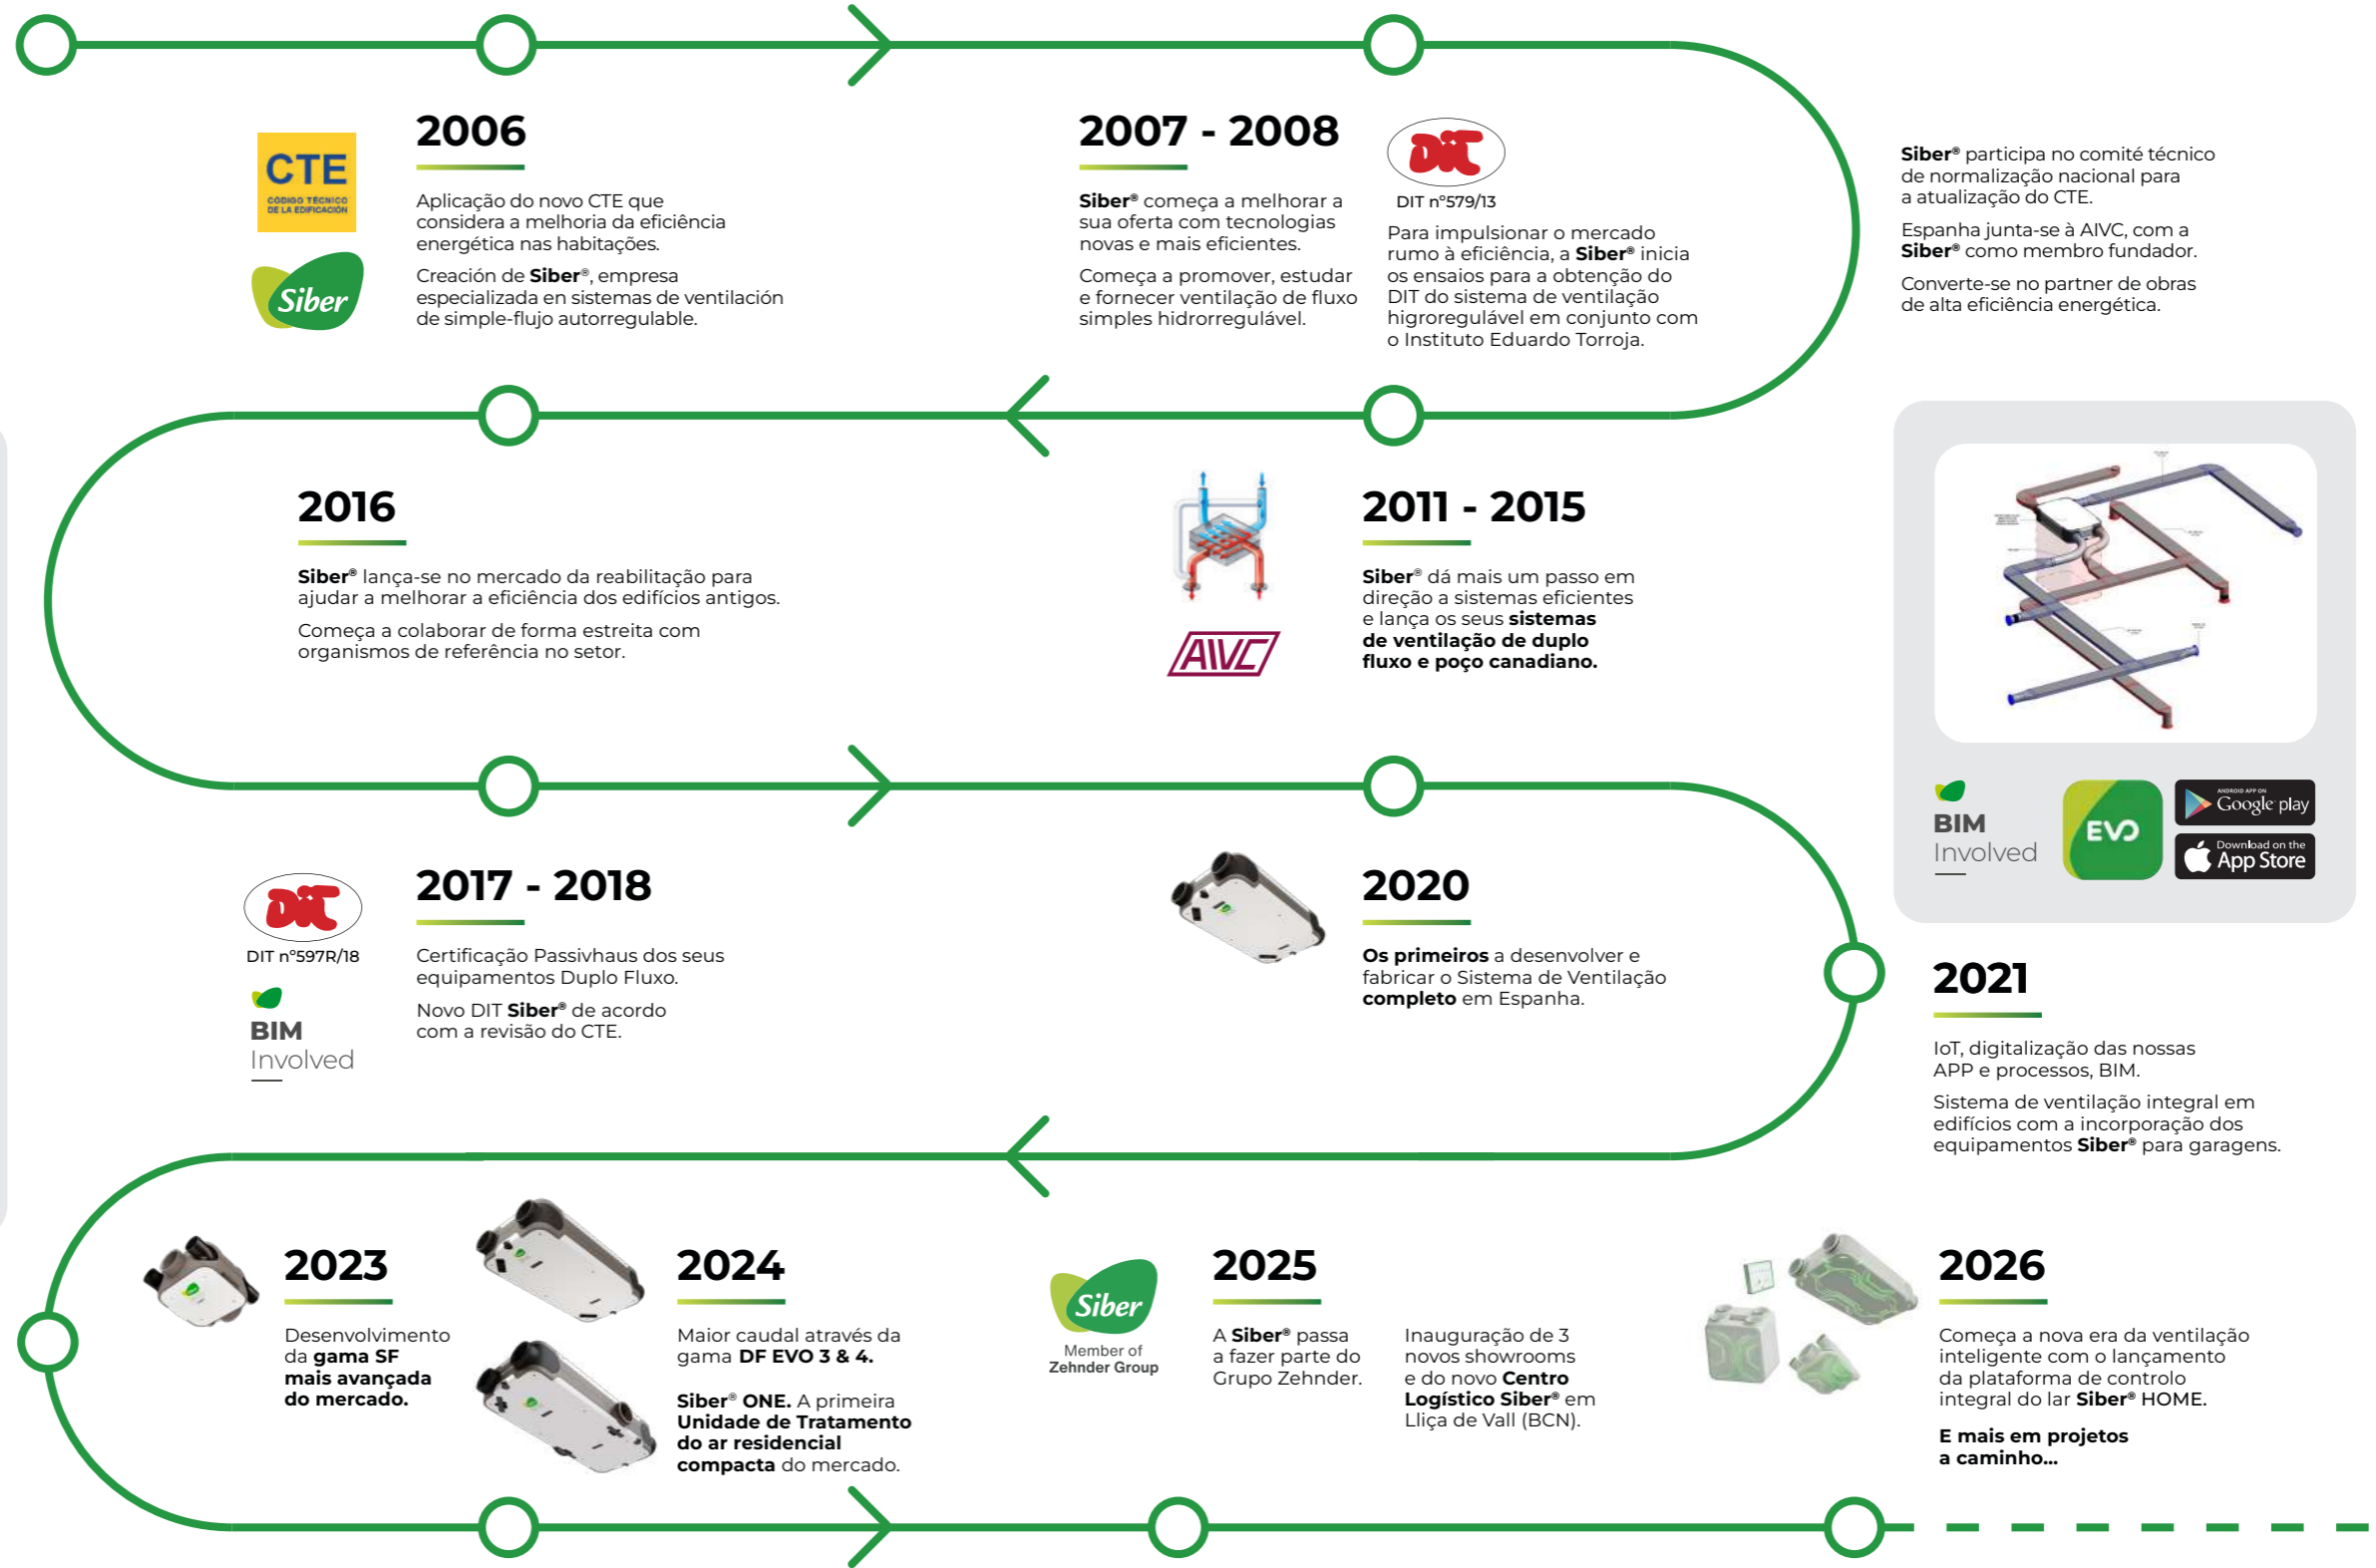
CTE
CÓDIGO TÉCNICO DE LA EDIFICACIÓN

Siber

2006

Aplicação do novo CTE que considera a melhoria da eficiência energética nas habitações.

Creación de Siber®, empresa especializada en sistemas de ventilación de simple-flujo autorregulable.

2007 - 2008

Siber® começa a melhorar a sua oferta com tecnologias novas e mais eficientes.

Começa a promover, estudar e fornecer ventilação de fluxo simples hidrorregulável.

DIT

DIT nº579/13

Para impulsionar o mercado rumo à eficiência, a Siber® inicia os ensaios para a obtenção do DIT do sistema de ventilação higroregulável em conjunto com o Instituto Eduardo Torroja.

Siber® participa no comité técnico de normalização nacional para a atualização do CTE.

Espanha junta-se à AIVC, com a Siber® como membro fundador.

Converte-se no partner de obras de alta eficiência energética.

2016

Siber® lança-se no mercado da reabilitação para ajudar a melhorar a eficiência dos edifícios antigos.

Começa a colaborar de forma estreita com organismos de referência no setor.

AIVC

2011 - 2015

Siber® dá mais um passo em direção a sistemas eficientes e lança os seus sistemas de ventilação de duplo fluxo e poço canadiano.

BIM
Involved

EVO

ANDROID APP ON Google play

Download on the App Store

DIT

DIT nº597R/18

BIM
Involved

2017 - 2018

Certificação Passivhaus dos seus equipamentos Duplo Fluxo.

Novo DIT Siber® de acordo com a revisão do CTE.

2020

Os primeiros a desenvolver e fabricar o Sistema de Ventilação completo em Espanha.

2021

IoT, digitalização das nossas APP e processos, BIM.

Sistema de ventilação integral em edifícios com a incorporação dos equipamentos Siber® para garagens.

2023

Desenvolvimento da gama SF mais avançada do mercado.

2024

Maior caudal através da gama DF EVO 3 & 4.

Siber® ONE. A primeira Unidade de Tratamento do ar residencial compacta do mercado.

Siber
Member of Zehnder Group

2025

A Siber® passa a fazer parte do Grupo Zehnder.

Inauguração de 3 novos showrooms e do novo Centro Logístico Siber® em Lliça de Vall (BCN).

2026

Começa a nova era da ventilação inteligente com o lançamento da plataforma de controlo integral do lar Siber® HOME.

E mais em projetos a caminho...